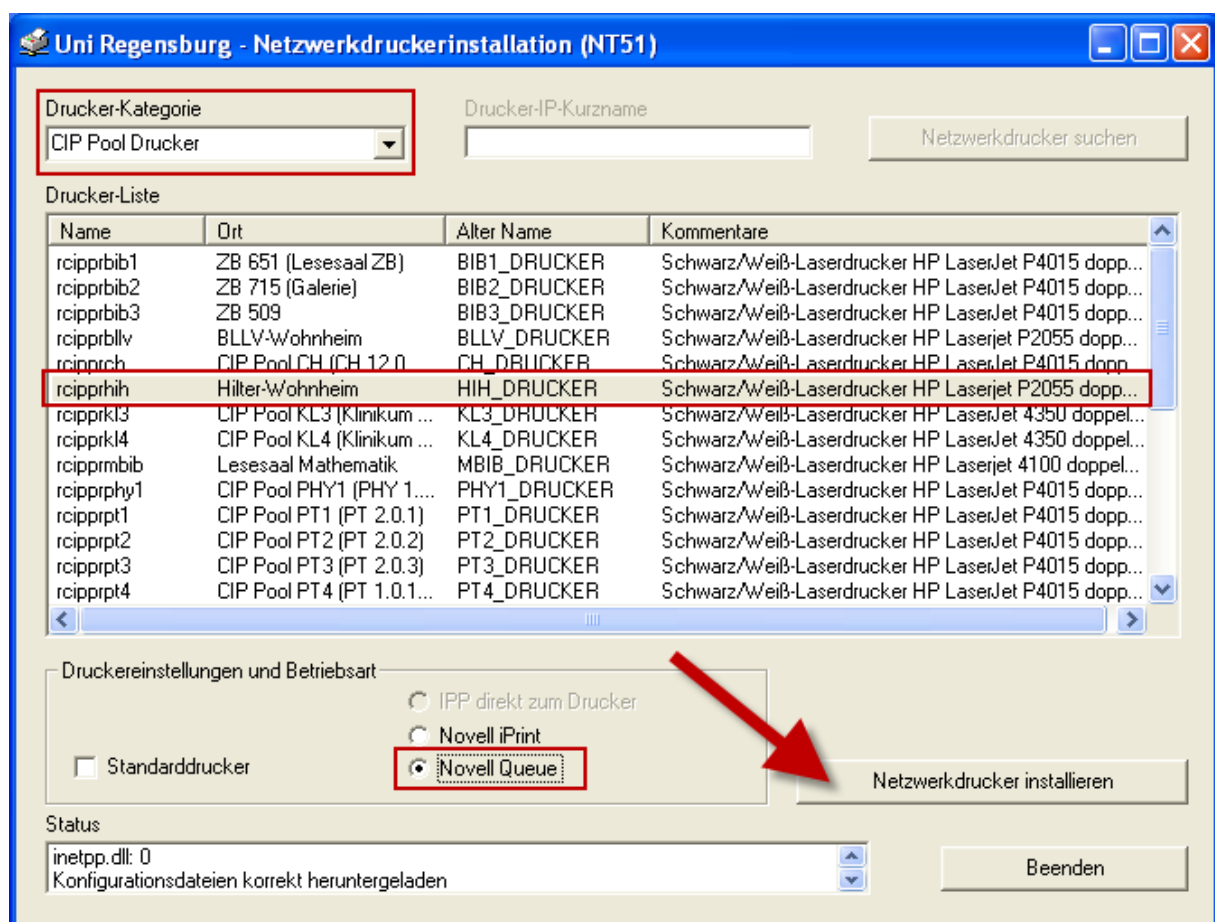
Uni Regensburg - Netzwerkdruckerinstallation (NT51)

Drucker-Kategorie
CIP Pool Drucker

Drucker-IP-Kurzname

Netzwerkdrucker suchen

Drucker-Liste

| Name | Ort | Alter Name | Kommentare |
|---|---|---|---|
| rcipprbib1 | ZB 651 (Lesesaal ZB) | BIB1_DRUCKER | Schwarz/Weiß-Laserdrucker HP LaserJet P4015 dopp... |
| rcipprbib2 | ZB 715 (Galerie) | BIB2_DRUCKER | Schwarz/Weiß-Laserdrucker HP LaserJet P4015 dopp... |
| rcipprbib3 | ZB 509 | BIB3_DRUCKER | Schwarz/Weiß-Laserdrucker HP LaserJet P4015 dopp... |
| rcipprbllv | BLLV-Wohnheim | BLLV_DRUCKER | Schwarz/Weiß-Laserdrucker HP Laserjet P2055 dopp... |
| rcipprch | CIP Pool CH (CH 12.0... | CH_DRUCKER | Schwarz/Weiß-Laserdrucker HP LaserJet P4015 dopp... |
| rcipprhih | Hilter-Wohnheim | HIH_DRUCKER | Schwarz/Weiß-Laserdrucker HP Laserjet P2055 dopp... |
| rcipprkl3 | CIP Pool KL3 (Klinikum ... | KL3_DRUCKER | Schwarz/Weiß-Laserdrucker HP LaserJet 4350 doppel... |
| rcipprkl4 | CIP Pool KL4 (Klinikum ... | KL4_DRUCKER | Schwarz/Weiß-Laserdrucker HP LaserJet 4350 doppel... |
| rcipprmbib | Lesesaal Mathematik | MBIB_DRUCKER | Schwarz/Weiß-Laserdrucker HP Laserjet 4100 doppel... |
| rcipprphy1 | CIP Pool PHY1 (PHY 1.... | PHY1_DRUCKER | Schwarz/Weiß-Laserdrucker HP LaserJet P4015 dopp... |
| rcipprpt1 | CIP Pool PT1 (PT 2.0.1) | PT1_DRUCKER | Schwarz/Weiß-Laserdrucker HP LaserJet P4015 dopp... |
| rcipprpt2 | CIP Pool PT2 (PT 2.0.2) | PT2_DRUCKER | Schwarz/Weiß-Laserdrucker HP LaserJet P4015 dopp... |
| rcipprpt3 | CIP Pool PT3 (PT 2.0.3) | PT3_DRUCKER | Schwarz/Weiß-Laserdrucker HP LaserJet P4015 dopp... |
| rcipprpt4 | CIP Pool PT4 (PT 1.0.1... | PT4_DRUCKER | Schwarz/Weiß-Laserdrucker HP LaserJet P4015 dopp... |

Druckereinstellungen und Betriebsart
IPP direkt zum Drucker
Novell iPrint
Standarddrucker
Novell Queue

Netzwerkdrucker installieren

Status
inetpp.dll: 0
Konfigurationsdateien korrekt heruntergeladen

Beenden